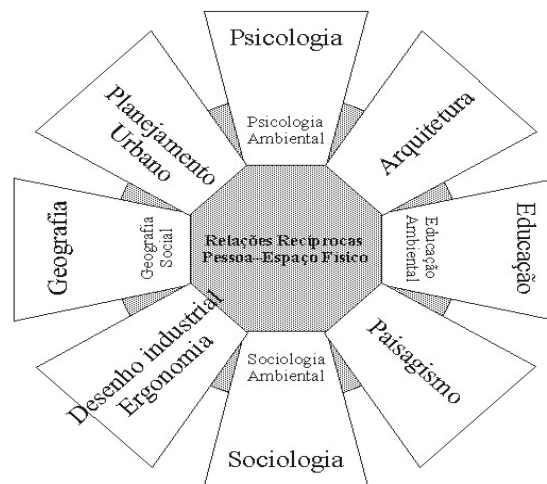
Psicologia

Psicologia Ambiental

Arquitetura

Planejamento Urbano

Geografia

Geografia Social

Relações Recíprocas Pessoa–Espaço Físico

Educação Ambiental

Educação

Desenho industrial Ergonomia

Sociologia Ambiental

Paisagismo

Sociologia